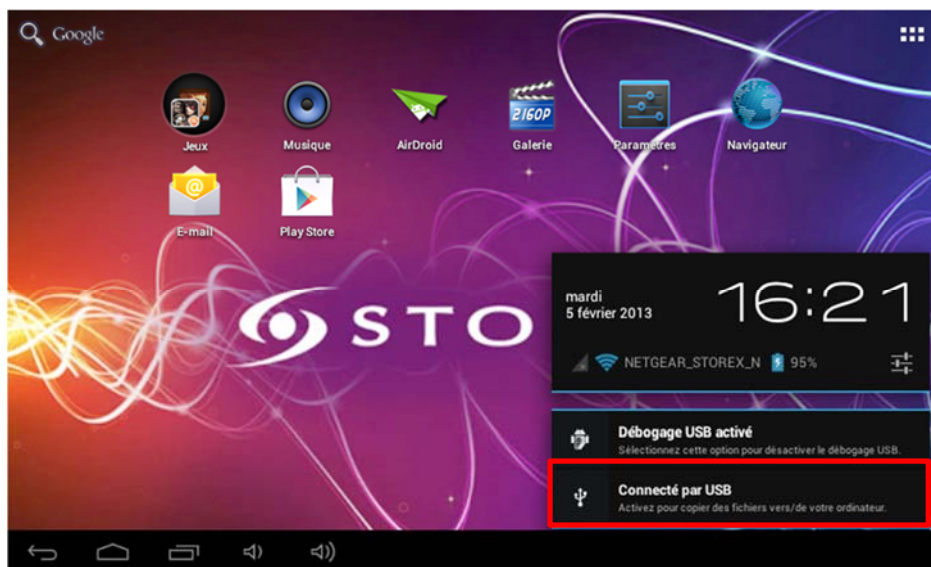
Google

Jeux Musique AirDroid Galerie Paramètres Navigateur

E-mail Play Store

STO

mardi
5 février 2013

16:21

NETGEAR_STOREX_N 95%

Débogage USB activé
Sélectionnez cette option pour désactiver le débogage USB.

Connecté par USB
Activez pour copier des fichiers vers/de votre ordinateur.